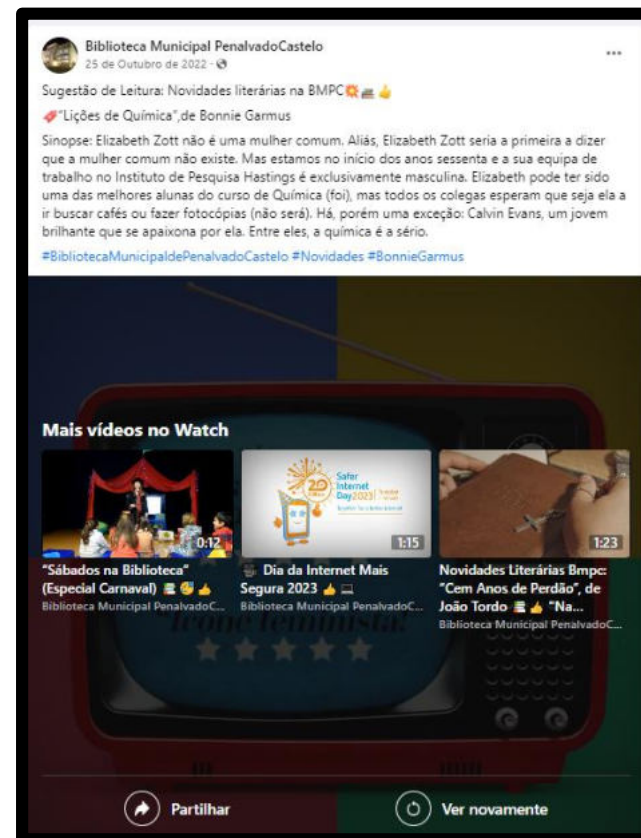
Biblioteca Municipal PenalvadoCastelo
25 de Outubro de 2022 ·

Sugestão de Leitura: Novidades literárias na BMPC

"Lições de Química",de Bonnie Garmus

Sinopse: Elizabeth Zott não é uma mulher comum. Aliás, Elizabeth Zott seria a primeira a dizer que a mulher comum não existe. Mas estamos no início dos anos sessenta e a sua equipa de trabalho no Instituto de Pesquisa Hastings é exclusivamente masculina. Elizabeth pode ter sido uma das melhores alunas do curso de Química (foi), mas todos os colegas esperam que seja ela a ir buscar cafés ou fazer fotocópias (não será). Há, porém uma exceção: Calvin Evans, um jovem brilhante que se apaixona por ela. Entre eles, a química é a sério.

#BibliotecaMunicipaldePenalvadoCastelo #Novidades #BonnieGarmus

Mais vídeos no Watch

0:12
"Sábados na Biblioteca" (Especial Carnaval)
Biblioteca Municipal PenalvadoC...

Safer Internet Day 2023
1:15
Dia da Internet Mais Segura 2023
Biblioteca Municipal PenalvadoC...

1:23
Novidades Literárias Bmpc: "Cem Anos de Perdão", de João Tordo "Na...
Biblioteca Municipal PenalvadoC...

Ícone feminista!

Partilhar
Ver novamente